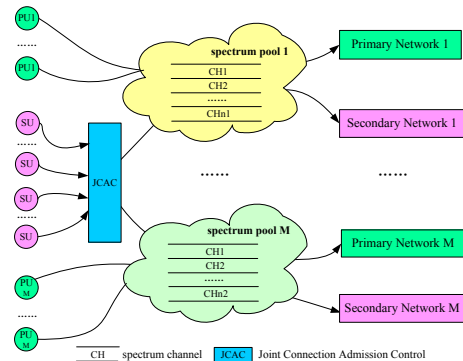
PU1

......

PU1

spectrum pool 1

CH1

CH2

.......

CHn1

Primary Network 1

Secondary Network 1

SU

......

SU

SU

......

SU

JCAC

......

......

spectrum pool M

CH1

CH2

.......

CHn2

Primary Network M

Secondary Network M

PU M

......

PU M

CH spectrum channel JCAC Joint Connection Admission Control